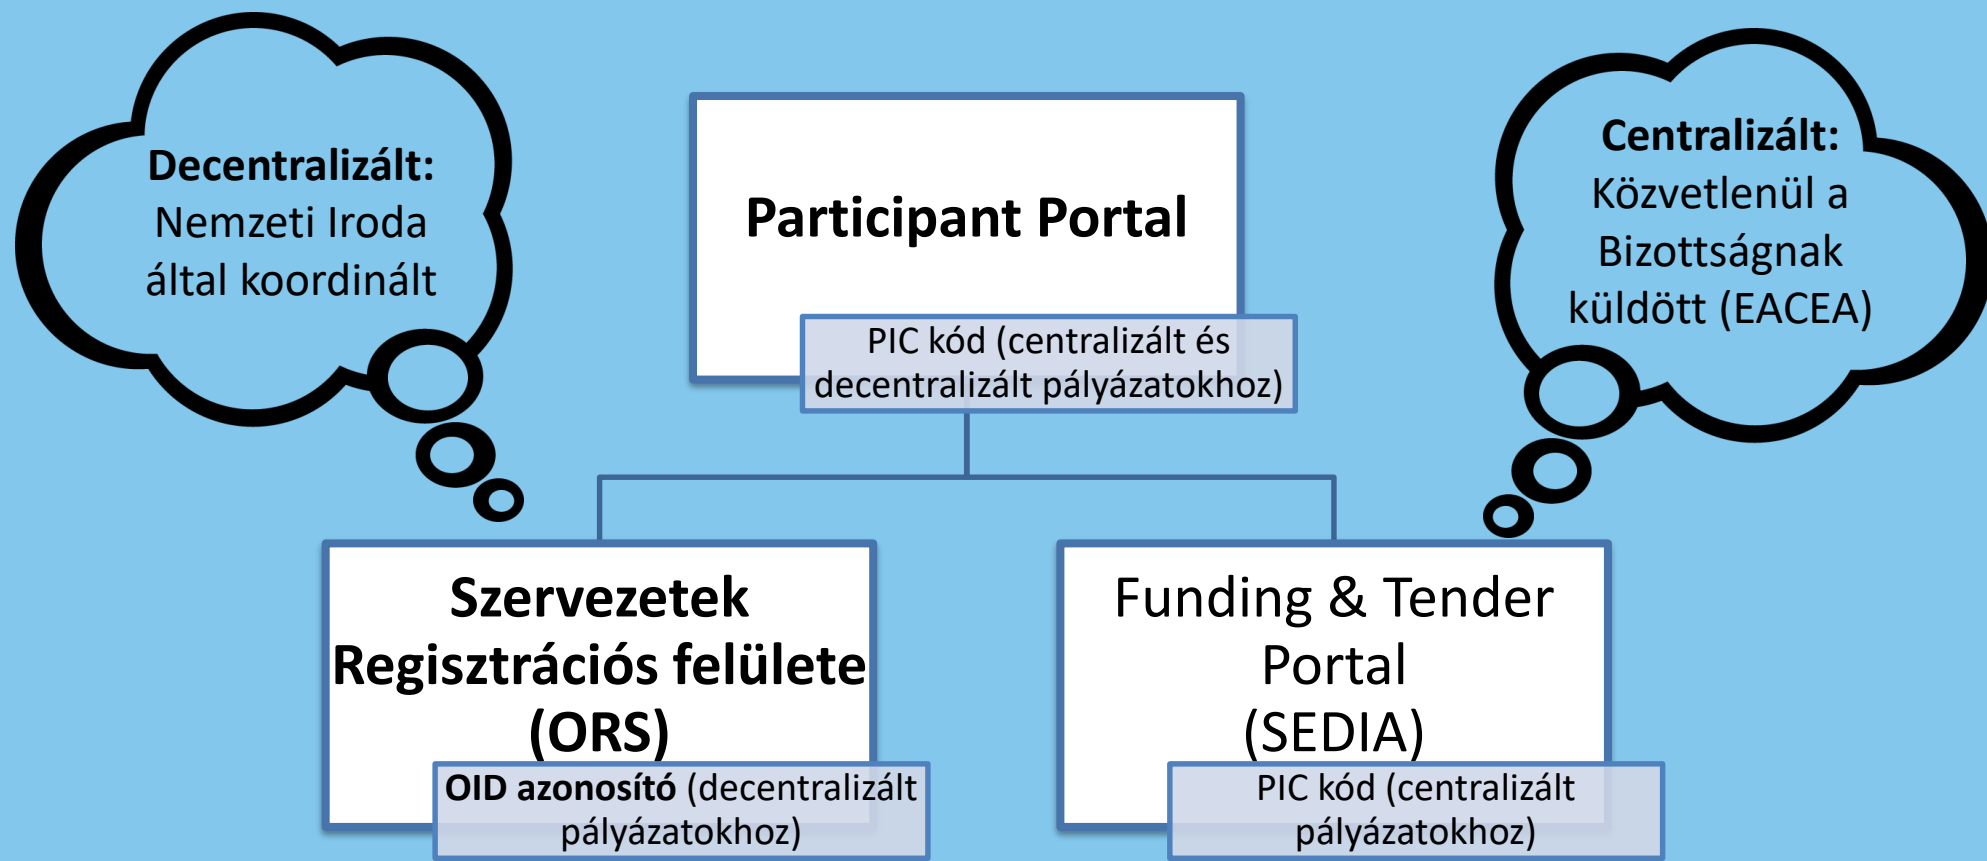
Decentralizált:
Nemzeti Iroda által koordinált

Participant Portal

PIC kód (centralizált és decentralizált pályázatokhoz)

Centralizált:
Közvetlenül a Bizottságnak küldött (EACEA)

Szervezetek Regisztrációs felülete (ORS)

OID azonosító (decentralizált pályázatokhoz)

Funding & Tender Portal (SEDIA)

PIC kód (centralizált pályázatokhoz)